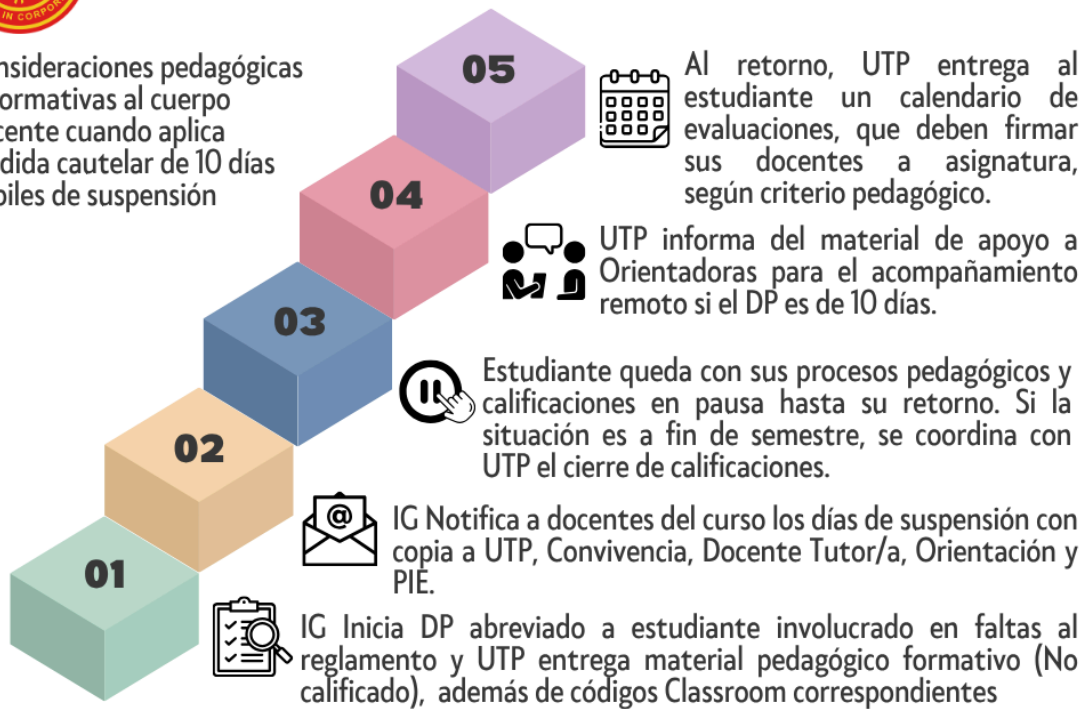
IN CORPOR

nsideraciones pedagógicas ormativas al cuerpo cente cuando aplica dida cautelar de 10 días biles de suspensión

05

Al retorno, UTP entrega al estudiante un calendario de evaluaciones, que deben firmar sus docentes a asignatura, según criterio pedagógico.

04

UTP informa del material de apoyo a Orientadoras para el acompañamiento remoto si el DP es de 10 días.

03

Estudiante queda con sus procesos pedagógicos y calificaciones en pausa hasta su retorno. Si la situación es a fin de semestre, se coordina con UTP el cierre de calificaciones.

02

IG Notifica a docentes del curso los días de suspensión con copia a UTP, Convivencia, Docente Tutor/a, Orientación y PIE.

01

IG Inicia DP abreviado a estudiante involucrado en faltas al reglamento y UTP entrega material pedagógico formativo (No calificado), además de códigos Classroom correspondientes